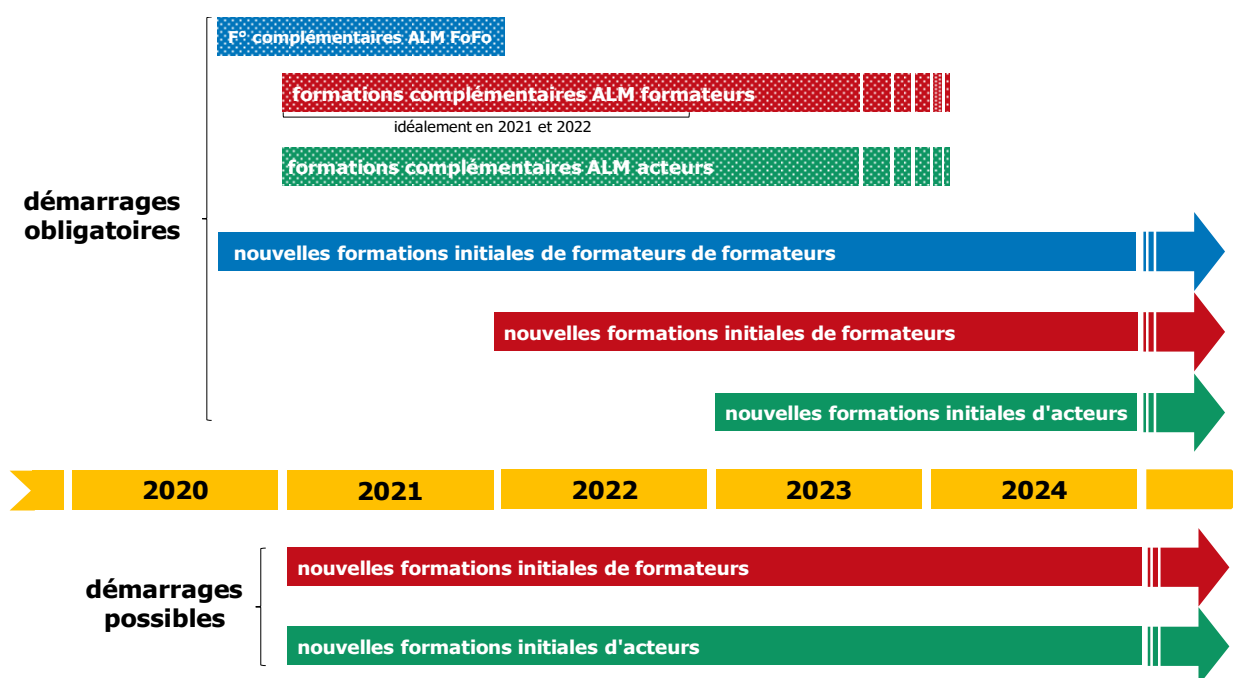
F° complémentaires ALM FoFo

formations complémentaires ALM formateurs

idéalement en 2021 et 2022

formations complémentaires ALM acteurs

démarrages obligatoires

nouvelles formations initiales de formateurs de formateurs

nouvelles formations initiales de formateurs

nouvelles formations initiales d'acteurs

| 2020 | 2021 | 2022 | 2023 | 2024 |
|---|---|---|---|---|

démarrages possibles

nouvelles formations initiales de formateurs

nouvelles formations initiales d'acteurs